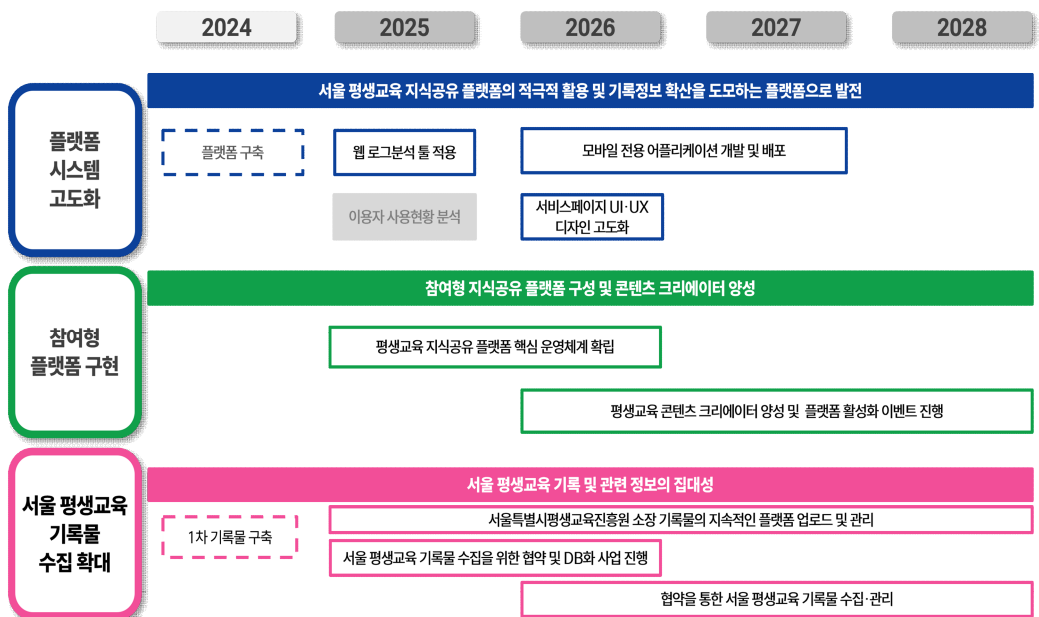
2024 2025 2026 2027 2028

플랫폼 시스템 고도화

서울 평생교육 지식공유 플랫폼의 적극적 활용 및 기록정보 확산을 도모하는 플랫폼으로 발전

플랫폼 구축

웹 로그분석 툴 적용

모바일 전용 어플리케이션 개발 및 배포

이용자 사용현황 분석

서비스페이지 UI·UX 디자인 고도화

참여형 플랫폼 구현

참여형 지식공유 플랫폼 구성 및 콘텐츠 크리에이터 양성

평생교육 지식공유 플랫폼 핵심 운영체계 확립

평생교육 콘텐츠 크리에이터 양성 및 플랫폼 활성화 이벤트 진행

서울 평생교육 기록물 수집 확대

서울 평생교육 기록 및 관련 정보의 집대성

1차 기록물 구축

서울특별시평생교육진흥원 소장 기록물의 지속적인 플랫폼 업로드 및 관리

서울 평생교육 기록물 수집을 위한 협약 및 DB화 사업 진행

협약을 통한 서울 평생교육 기록물 수집·관리